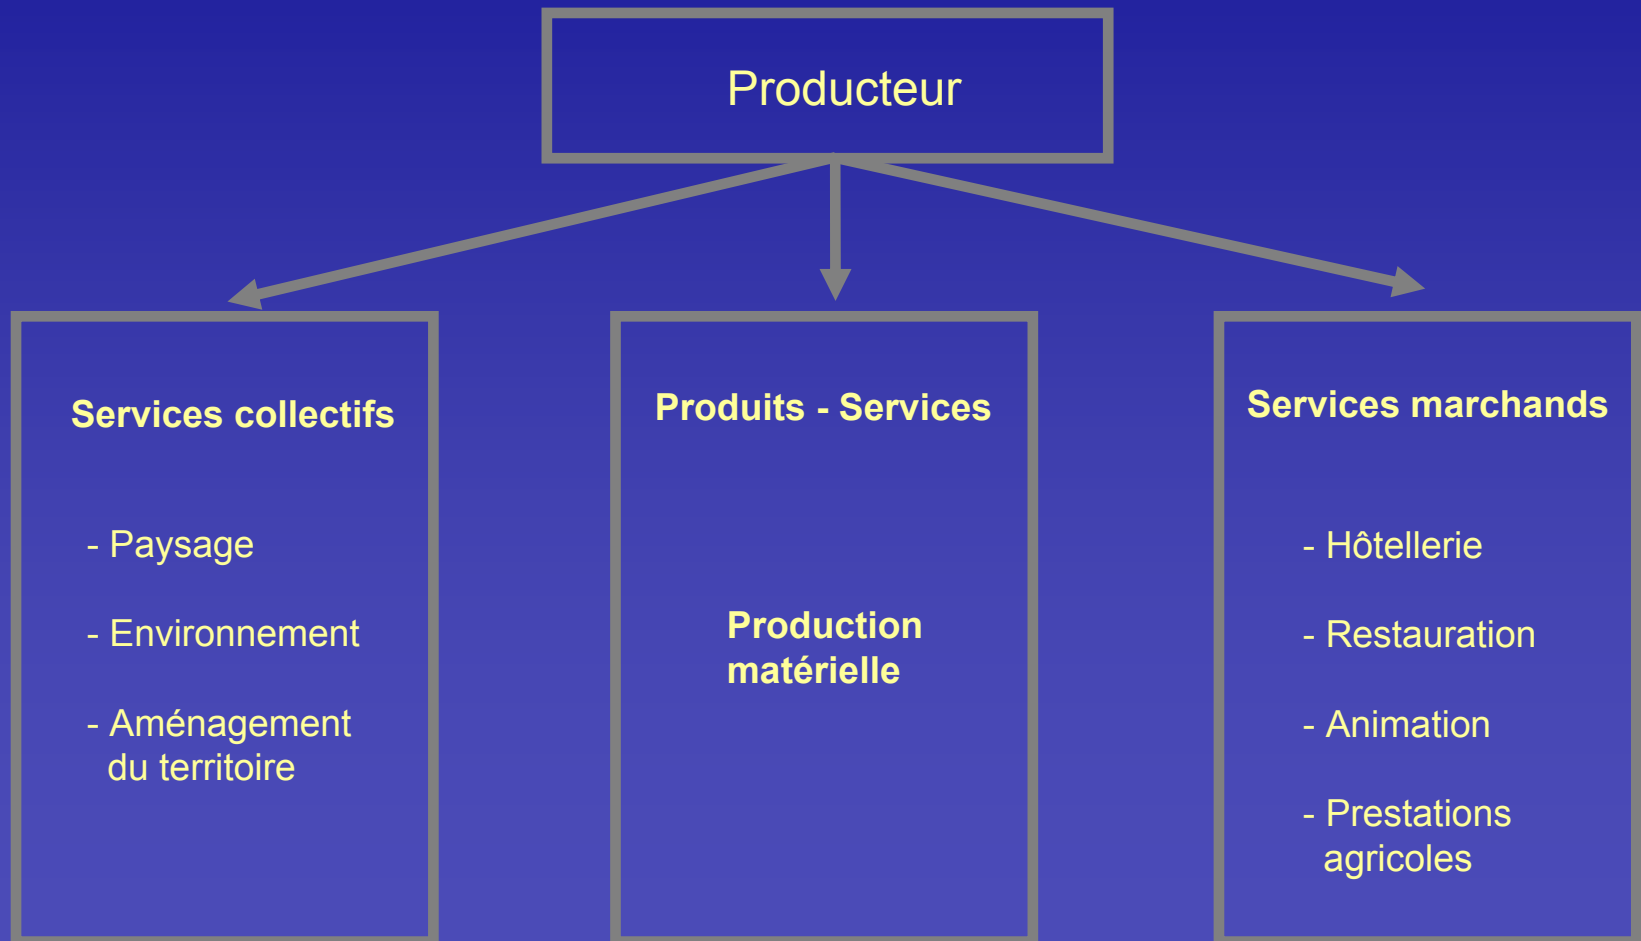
Producteur

Services collectifs

- Paysage

- Environnement

- Aménagement du territoire

Produits - Services

Production matérielle

Services marchands

- Hôtellerie

- Restauration

- Animation

- Prestations agricoles